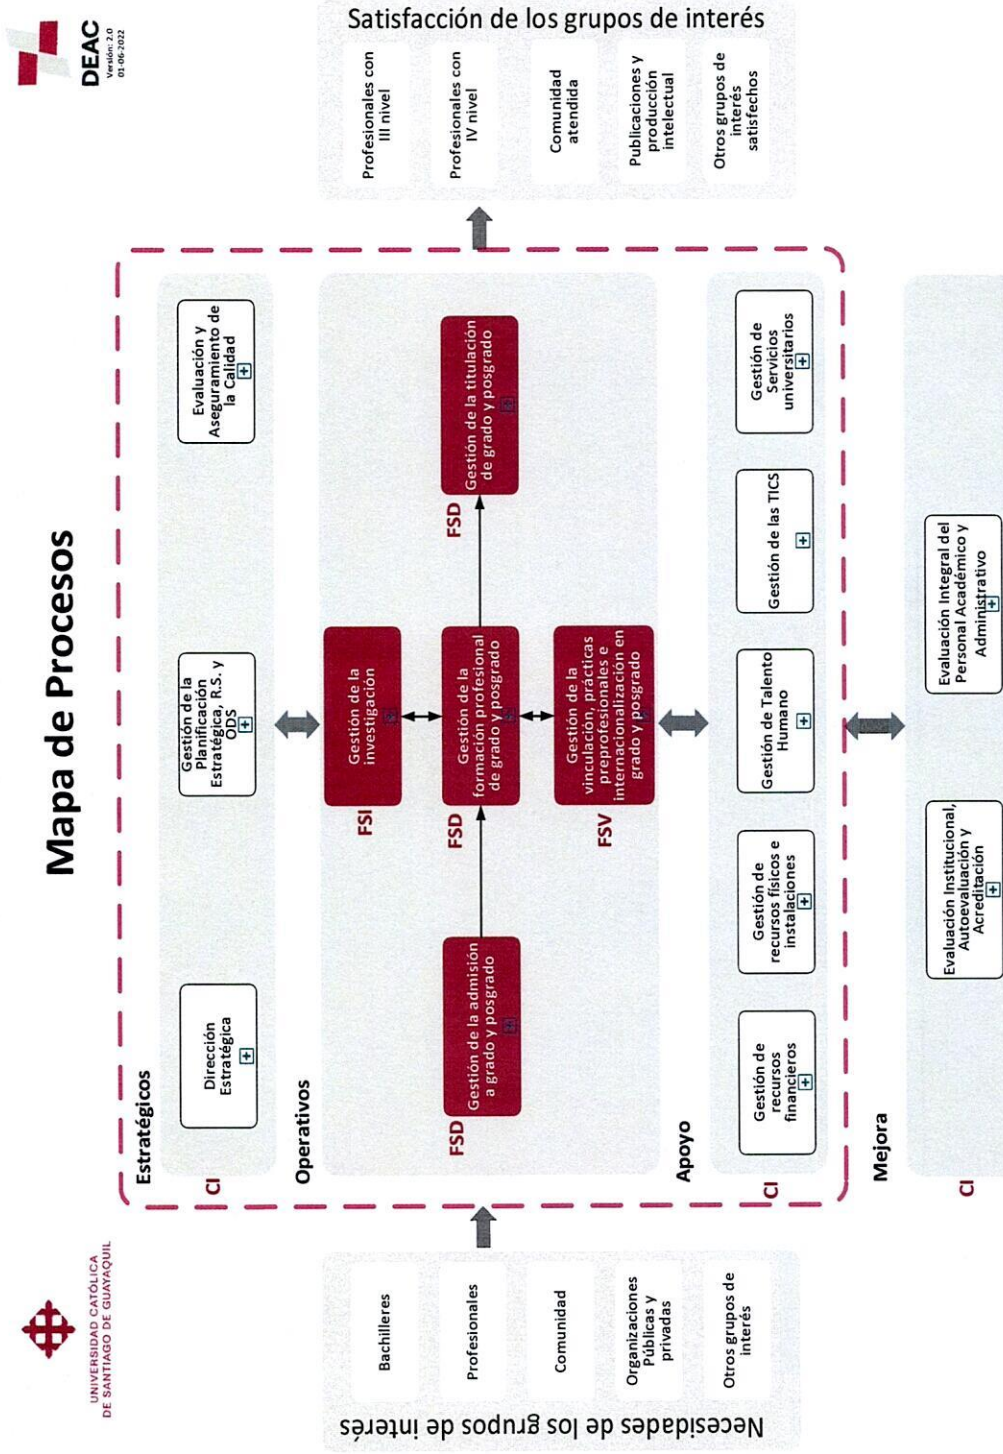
DEAC
Versión: 2.0
01-06-2022

UNIVERSIDAD CATÓLICA DE SANTIAGO DE GUAYAQUIL

Mapa de Procesos

Necesidades de los grupos de interés

Bachilleres

Profesionales

Comunidad

Organizaciones Públicas y privadas

Otros grupos de interés

Estratégicos

CI

Dirección Estratégica

Gestión de la Planificación Estratégica, R.S. y ODS

Evaluación y Aseguramiento de la Calidad

Operativos

FSD
Gestión de la admisión a grado y posgrado

FSI
Gestión de la investigación

FSD
Gestión de la formación profesional de grado y posgrado

FSV
Gestión de la vinculación, prácticas preprofesionales e internacionalización en grado y posgrado

FSD
Gestión de la titulación de grado y posgrado

Apoyo

CI

Gestión de recursos financieros

Gestión de recursos físicos e instalaciones

Gestión de Talento Humano

Gestión de las TICS

Gestión de Servicios universitarios

Mejora

CI

Evaluación Institucional, Autoevaluación y Acreditación

Evaluación Integral del Personal Académico y Administrativo

Satisfacción de los grupos de interés

Profesionales con III nivel

Profesionales con IV nivel

Comunidad atendida

Publicaciones y producción intelectual

Otros grupos de interés satisfechos